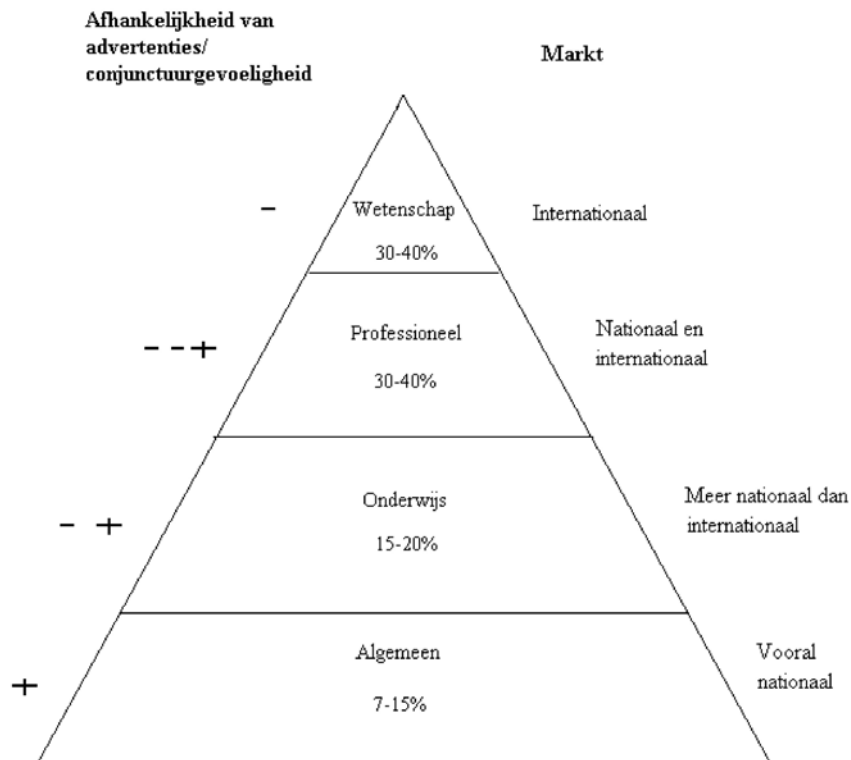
Afhankelijkheid van advertenties/ conjunctuurgevoeligheid

Markt

–

Wetenschap

30-40%

Internationaal

– – +

Professioneel

30-40%

Nationaal en internationaal

– +

Onderwijs

15-20%

Meer nationaal dan internationaal

+

Algemeen

7-15%

Vooral nationaal